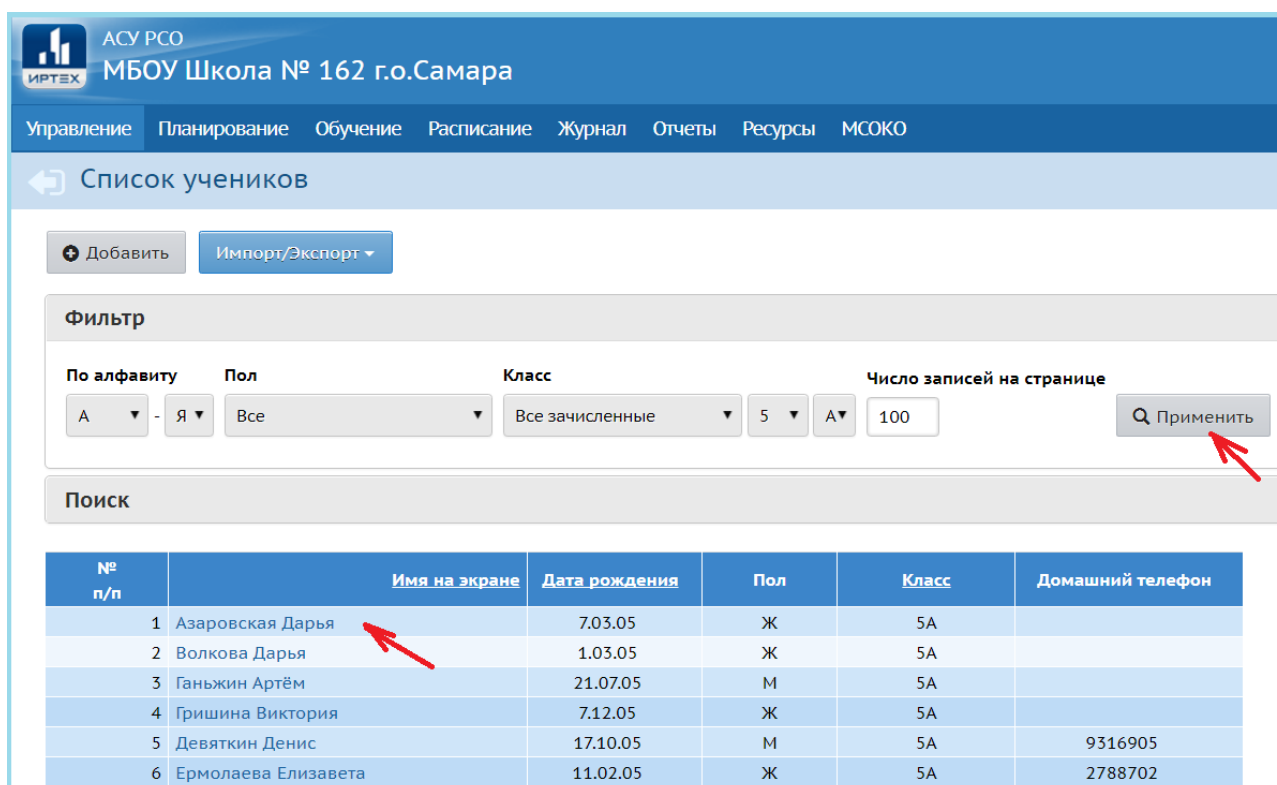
ИРТЕХ

АСУ РСО
МБОУ Школа № 162 г.о.Самара

Управление Планирование Обучение Расписание Журнал Отчеты Ресурсы МСОКО

Список учеников

Добавить Импорт/Экспорт

Фильтр

По алфавиту
А - Я

Пол
Все

Класс
Все зачисленные 5 А

Число записей на странице
100

Применить

Поиск

| № п/п | Имя на экране | Дата рождения | Пол | Класс | Домашний телефон |
|---|---|---|---|---|---|
| 1 | Азаровская Дарья | 7.03.05 | Ж | 5А | |
| 2 | Волкова Дарья | 1.03.05 | Ж | 5А | |
| 3 | Ганьжин Артём | 21.07.05 | М | 5А | |
| 4 | Гришина Виктория | 7.12.05 | Ж | 5А | |
| 5 | Девяткин Денис | 17.10.05 | М | 5А | 9316905 |
| 6 | Ермолаева Елизавета | 11.02.05 | Ж | 5А | 2788702 |